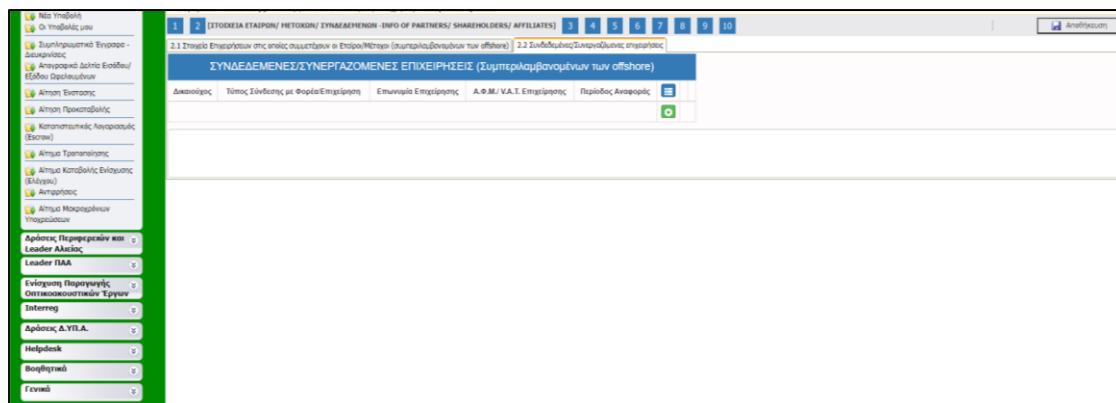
Νέα Υποβολή
Οι Υποβολές μου
Συμπληρωματικά Έγγραφα - Διευκρινίσεις
Απογραφικό Δελτίο Εισόδου/Εξόδου Ωφελουμένων
Αίτηση Ένστασης
Αίτηση Προκαταβολής
Καταπιστευτικός Λογαριασμός (Escrow)
Αίτημα Τροποποίησης
Αίτημα Καταβολής Ενίσχυσης (Έλεγχοι)
Αντιρρήσεις
Αίτημα Μακροχρόνιων Υποχρεώσεων
Δράσεις Περιφερειών και Leader Αλιείας
Leader ΠΑΑ
Ενίσχυση Παραγωγής Οπτικοακουστικών Έργων
Interreg
Δράσεις Δ.ΥΠ.Α.
Helpdesk
Βοηθητικά
Γενικά

1 2 [ΣΤΟΙΧΕΙΑ ΕΤΑΙΡΩΝ/ ΜΕΤΟΧΩΝ/ ΣΥΝΔΕΔΕΜΕΝΩΝ -INFO OF PARTNERS/ SHAREHOLDERS/ AFFILIATES] 3 4 5 6 7 8 9 10
Αποθήκευση

2.1 Στοιχεία Επιχειρήσεων στις οποίες συμμετέχουν οι Εταίροι/Μέτοχοι (συμπεριλαμβανομένων των offshore)
2.2 Συνδεδεμένες/Συνεργαζόμενες επιχειρήσεις

ΣΥΝΔΕΔΕΜΕΝΕΣ/ΣΥΝΕΡΓΑΖΟΜΕΝΕΣ ΕΠΙΧΕΙΡΗΣΕΙΣ (Συμπεριλαμβανομένων των offshore)

| Δικαιούχος | Τύπος Σύνδεσης με Φορέα/Επιχείρηση | Επωνυμία Επιχείρησης | Α.Φ.Μ./ V.A.T. Επιχείρησης | Περίοδος Αναφοράς |
|---|---|---|---|---|